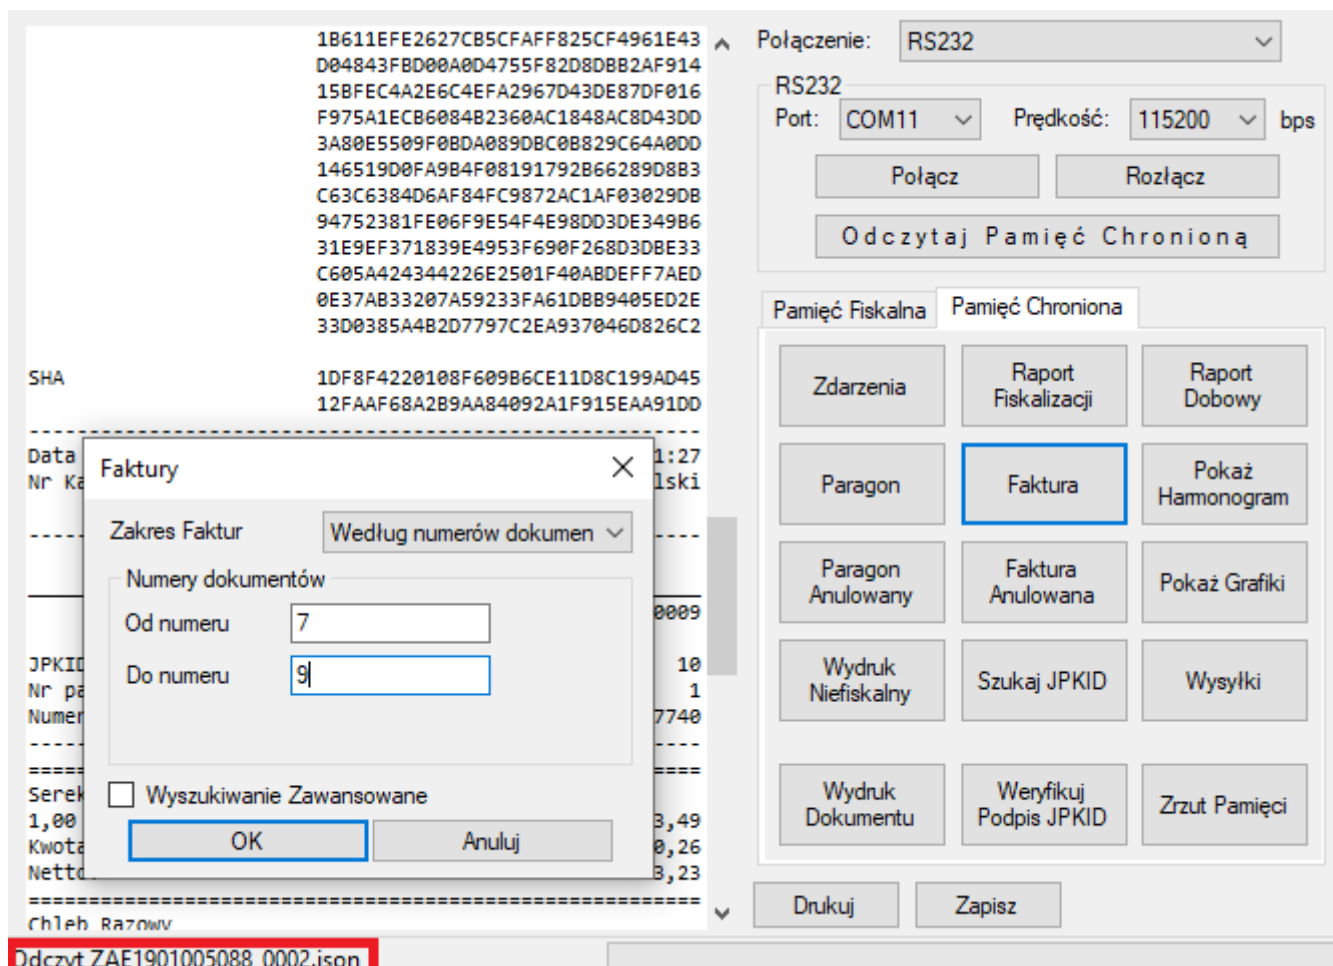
1B611EFE2627CB5CFAFF825CF4961E43
D04843FBD00A0D4755F82D8DBB2AF914
15BFEC4A2E6C4EFA2967D43DE87DF016
F975A1ECB6084B2360AC1848AC8D43DD
3A80E5509F0BDA089DBC0B829C64A0DD
146519D0FA9B4F08191792B66289D8B3
C63C6384D6AF84FC9872AC1AF03029DB
94752381FE06F9E54F4E98DD3DE349B6
31E9EF371839E4953F690F268D3DBE33
C605A424344226E2501F40ABDEFF7AED
0E37AB33207A59233FA61DBB9405ED2E
33D0385A4B2D7797C2EA937046D826C2

SHA 1DF8F4220108F609B6CE11D8C199AD45
12FAAF68A2B9AA84092A1F915EAA91DD

Data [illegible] 1:27
Nr Ka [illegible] lski

JPKID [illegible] 0009
10
Nr pa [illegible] 1
Numer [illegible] 7740

Serek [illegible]
1,00 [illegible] 3,49
Kwota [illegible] 0,26
Netto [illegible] 3,23

Chleb Razowy

Faktury
Zakres Faktur
Według numerów dokumen
Numery dokumentów
Od numeru 7
Do numeru 9
Wyszukiwanie Zawansowane
OK
Anuluj

Połączenie: RS232
RS232
Port: COM11
Prędkość: 115200 bps
Połącz
Rozłącz
Odczytaj Pamięć Chronioną
Pamięć Fiskalna
Pamięć Chroniona
Zdarzenia
Raport Fiskalizacji
Raport Dobowy
Paragon
Faktura
Pokaż Harmonogram
Paragon Anulowany
Faktura Anulowana
Pokaż Grafiki
Wydruk Niefiskalny
Szukaj JPKID
Wysyłki
Wydruk Dokumentu
Weryfikuj Podpis JPKID
Zrzut Pamięci
Drukuj
Zapisz

Odczyt ZAF1901005088_0002.json